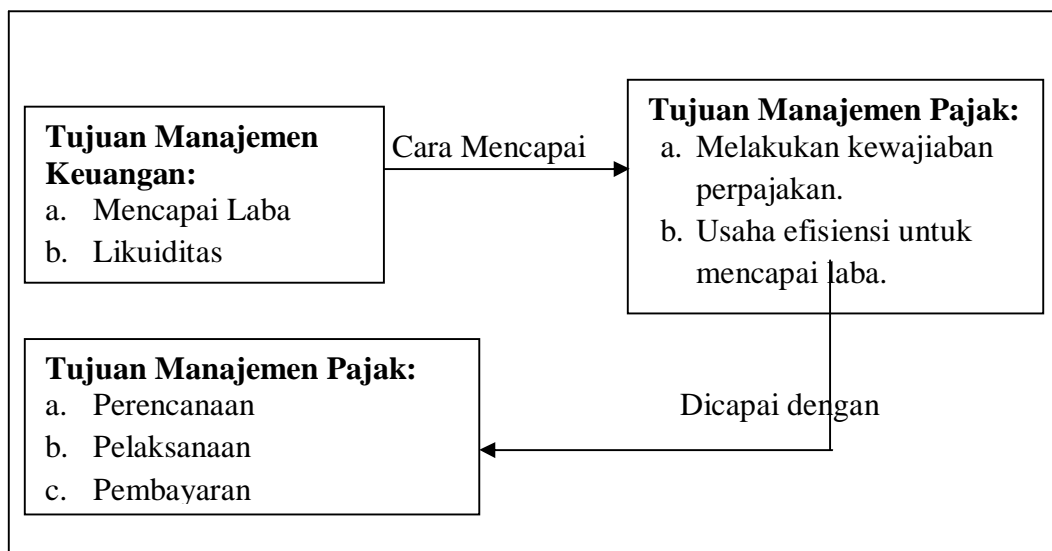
**Tujuan Manajemen Keuangan:**
a. Mencapai Laba
b. Likuiditas

Cara Mencapai

**Tujuan Manajemen Pajak:**
a. Melakukan kewajiaban perpajakan.
b. Usaha efisiensi untuk mencapai laba.

Dicapai dengan

**Tujuan Manajemen Pajak:**
a. Perencanaan
b. Pelaksanaan
c. Pembayaran